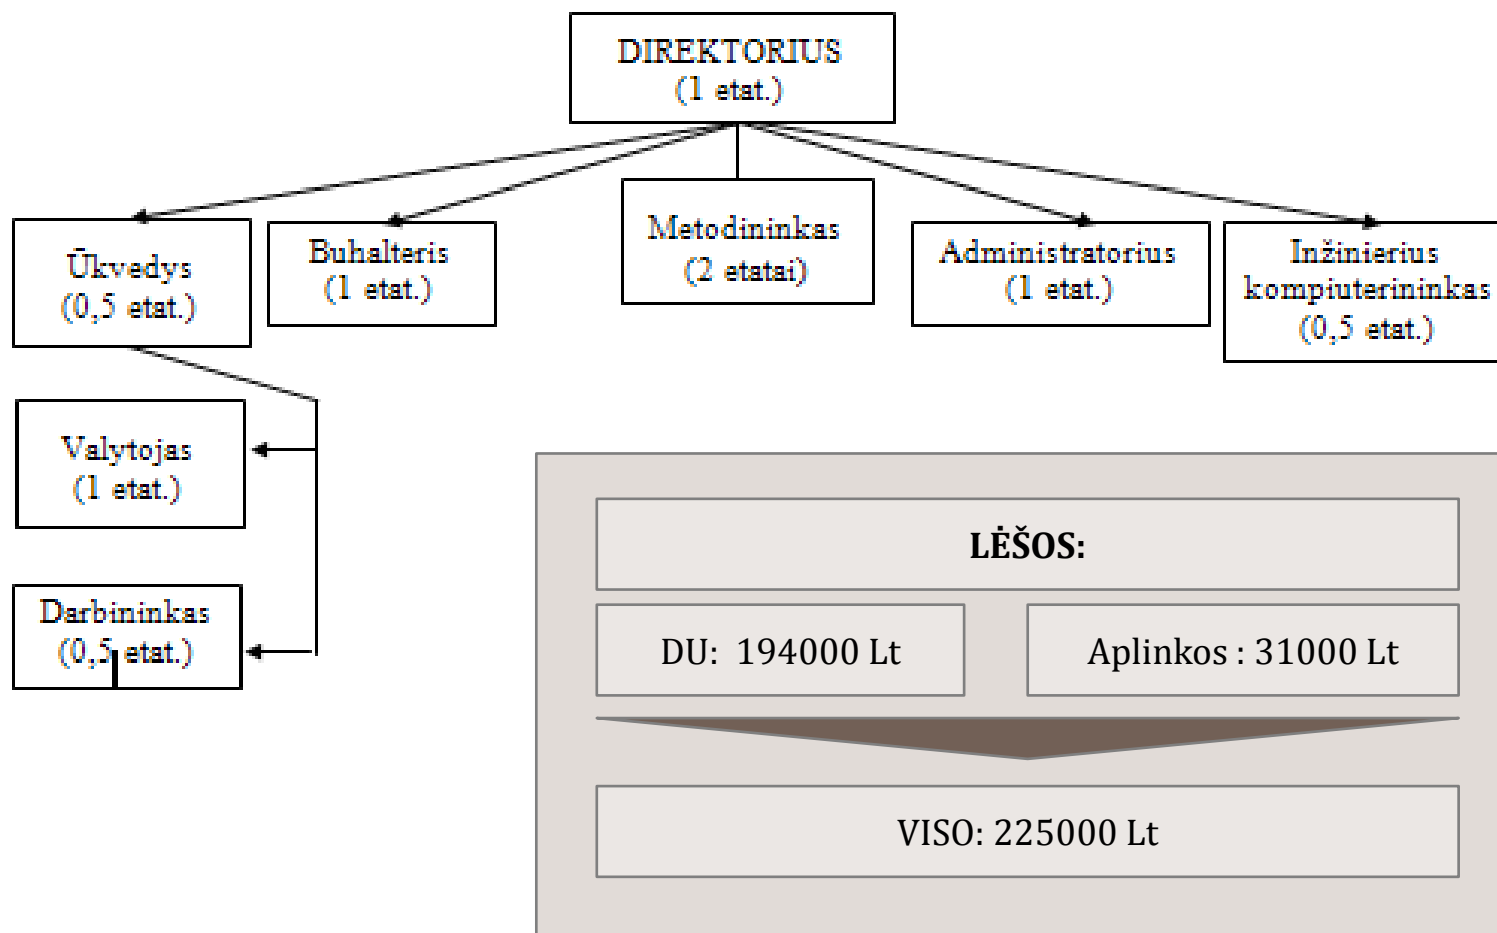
DIREKTORIUS
(1 etat.)

Ūkvedys
(0,5 etat.)

Buhalteris
(1 etat.)

Metodininkas
(2 etatai)

Administratorius
(1 etat.)

Inžinierius kompiuterininkas
(0,5 etat.)

Valytojas
(1 etat.)

Darbininkas
(0,5 etat.)

LĖŠOS:

DU: 194000 Lt

Aplinkos : 31000 Lt

VISO: 225000 Lt